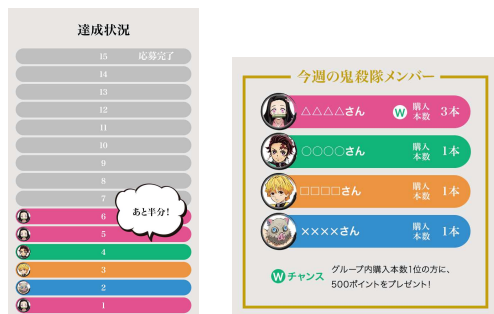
達成状況

15 応募完了
14
13
12
11
10
9
8
7
6
5
4
3
2
1

あと半分!

今週の鬼殺隊メンバー

△△△△さん W 購入本数 3本
○○○○さん 購入本数 1本
□□□□さん 購入本数 1本
××××さん 購入本数 1本

W チャンス グループ内購入本数1位の方に、500ポイントをプレゼント!